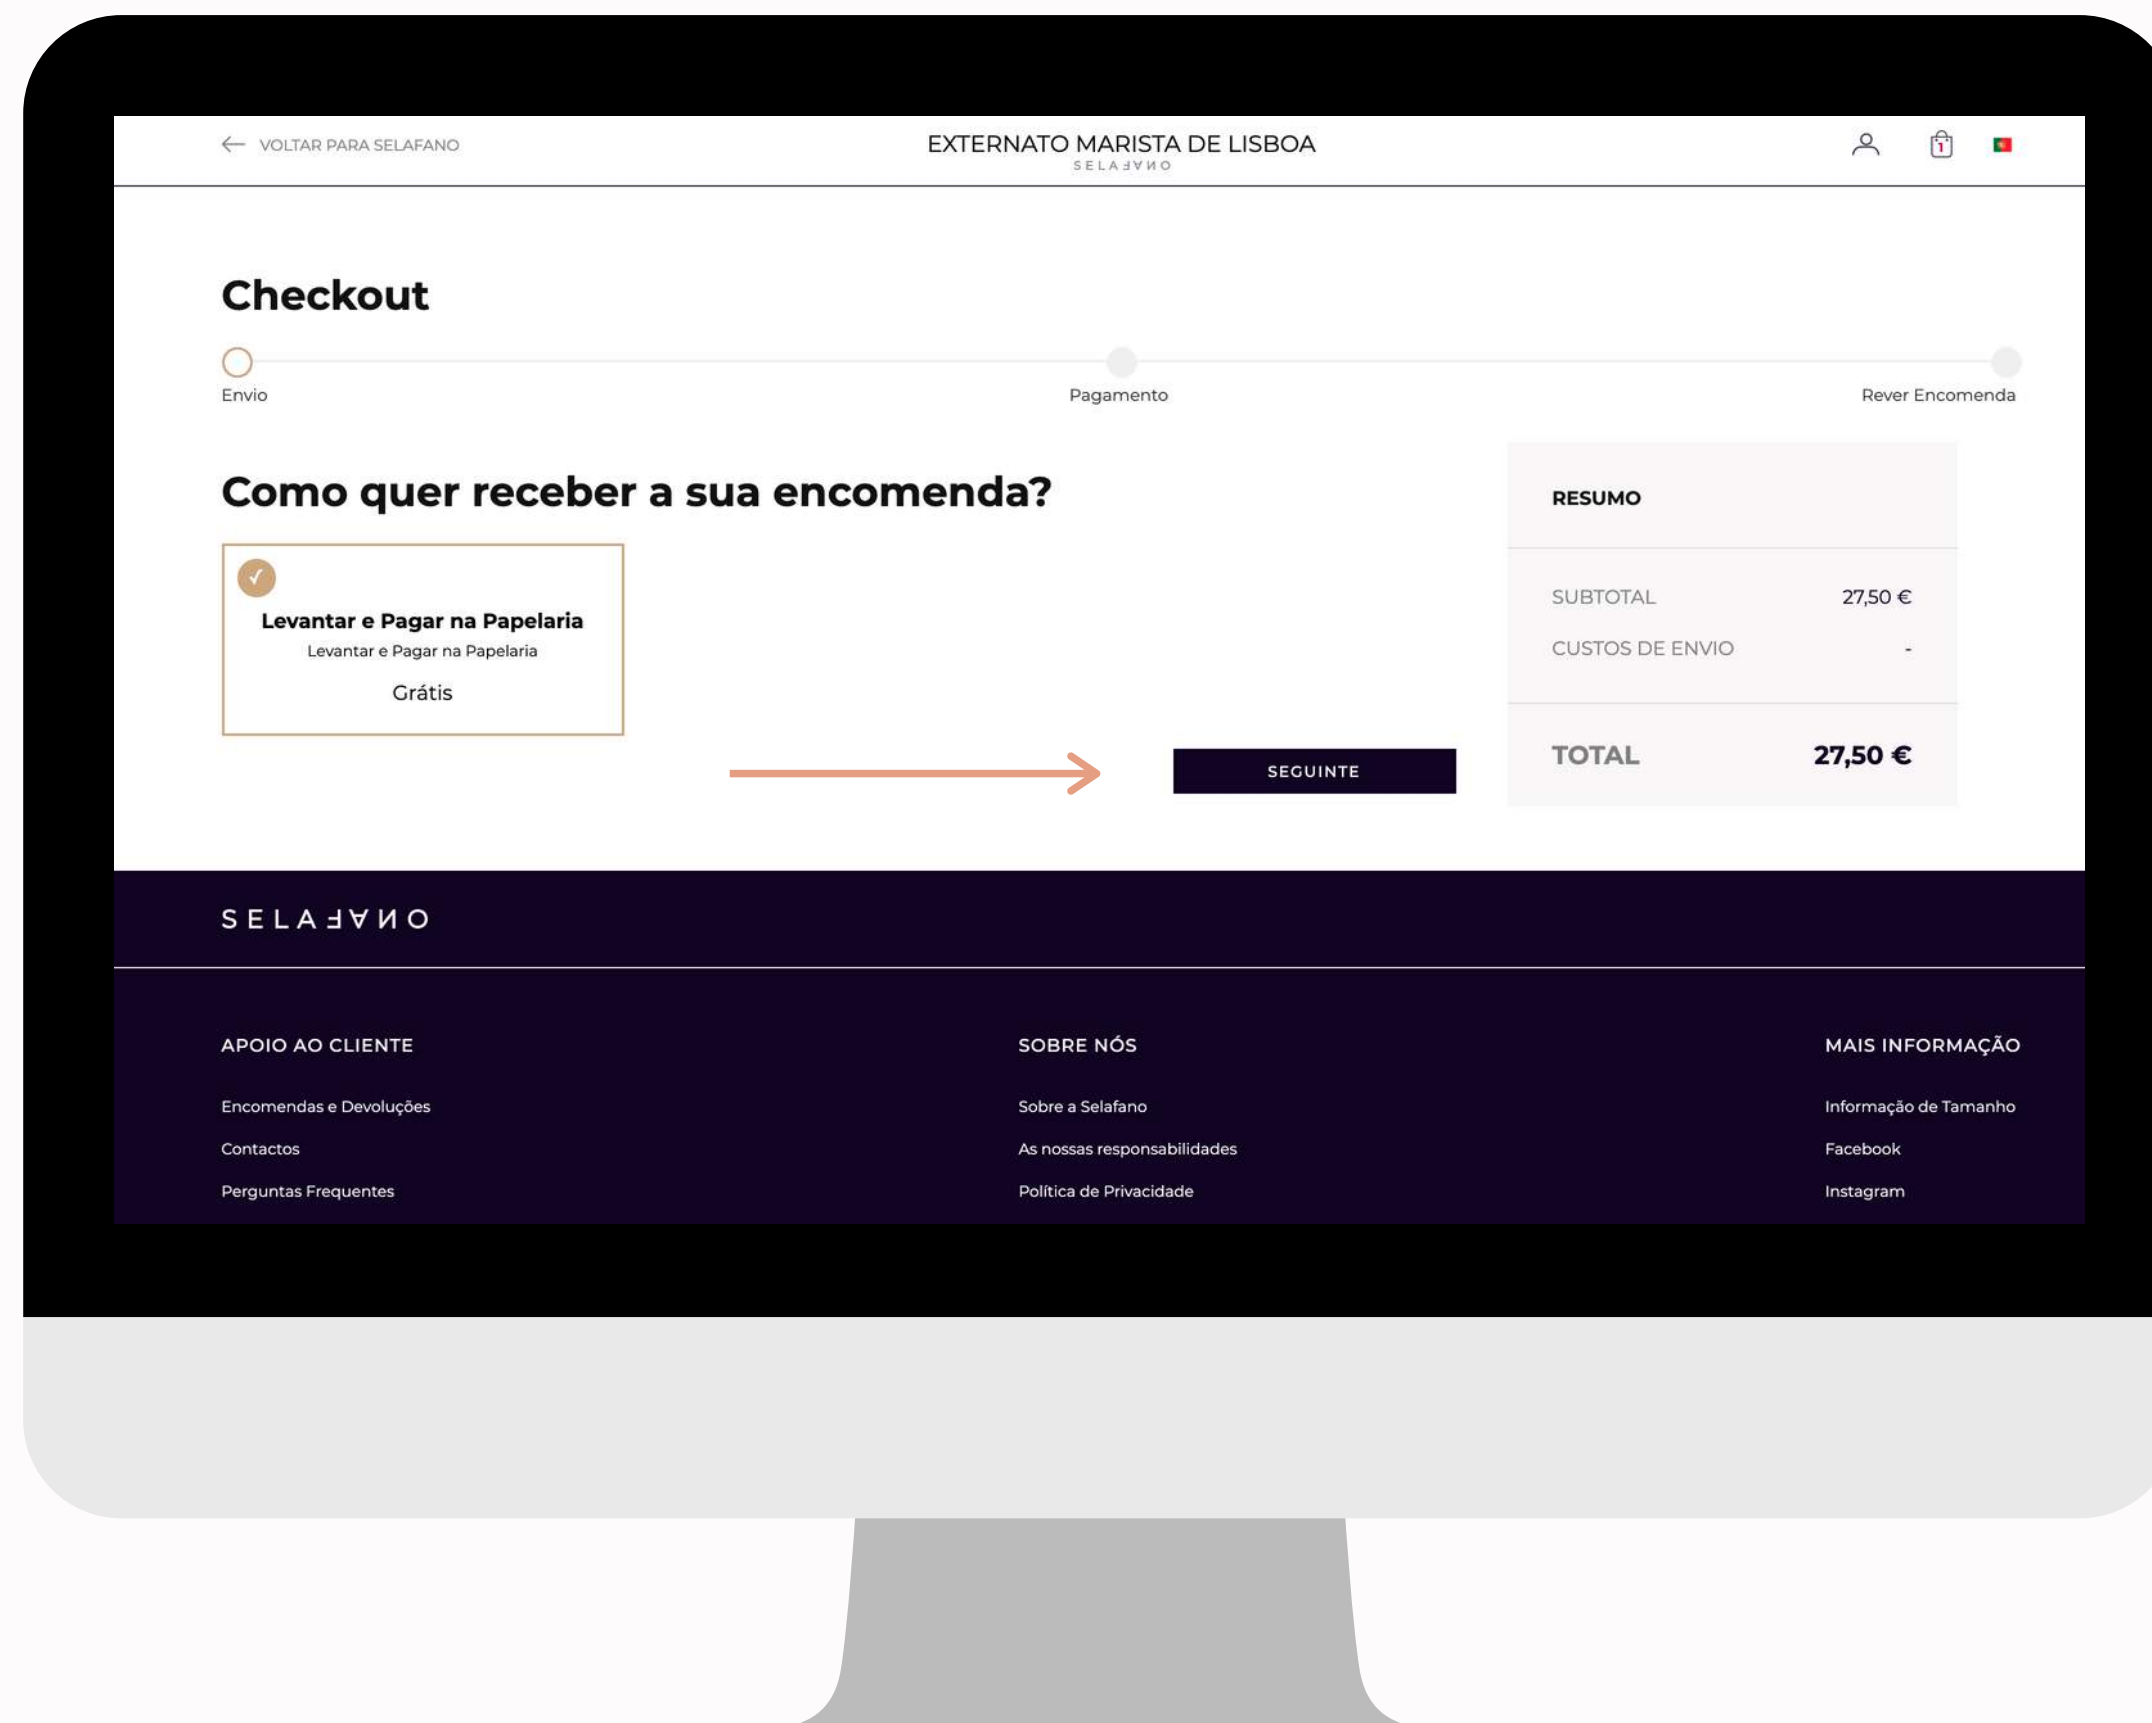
VOLTAR PARA SELAFANO

EXTERNATO MARISTA DE LISBOA
SELAFANO

1

Checkout

Envio
Pagamento
Rever Encomenda

Como quer receber a sua encomenda?

Levantar e Pagar na Papelaria
Levantar e Pagar na Papelaria
Grátis

SEGUINTE

RESUMO

| SUBTOTAL | 27,50 € |
|---|---|
| CUSTOS DE ENVIO | - |
| TOTAL | 27,50 € |

SELAFANO

APOIO AO CLIENTE
Encomendas e Devoluções
Contactos
Perguntas Frequentes

SOBRE NÓS
Sobre a Selafano
As nossas responsabilidades
Política de Privacidade

MAIS INFORMAÇÃO
Informação de Tamanho
Facebook
Instagram